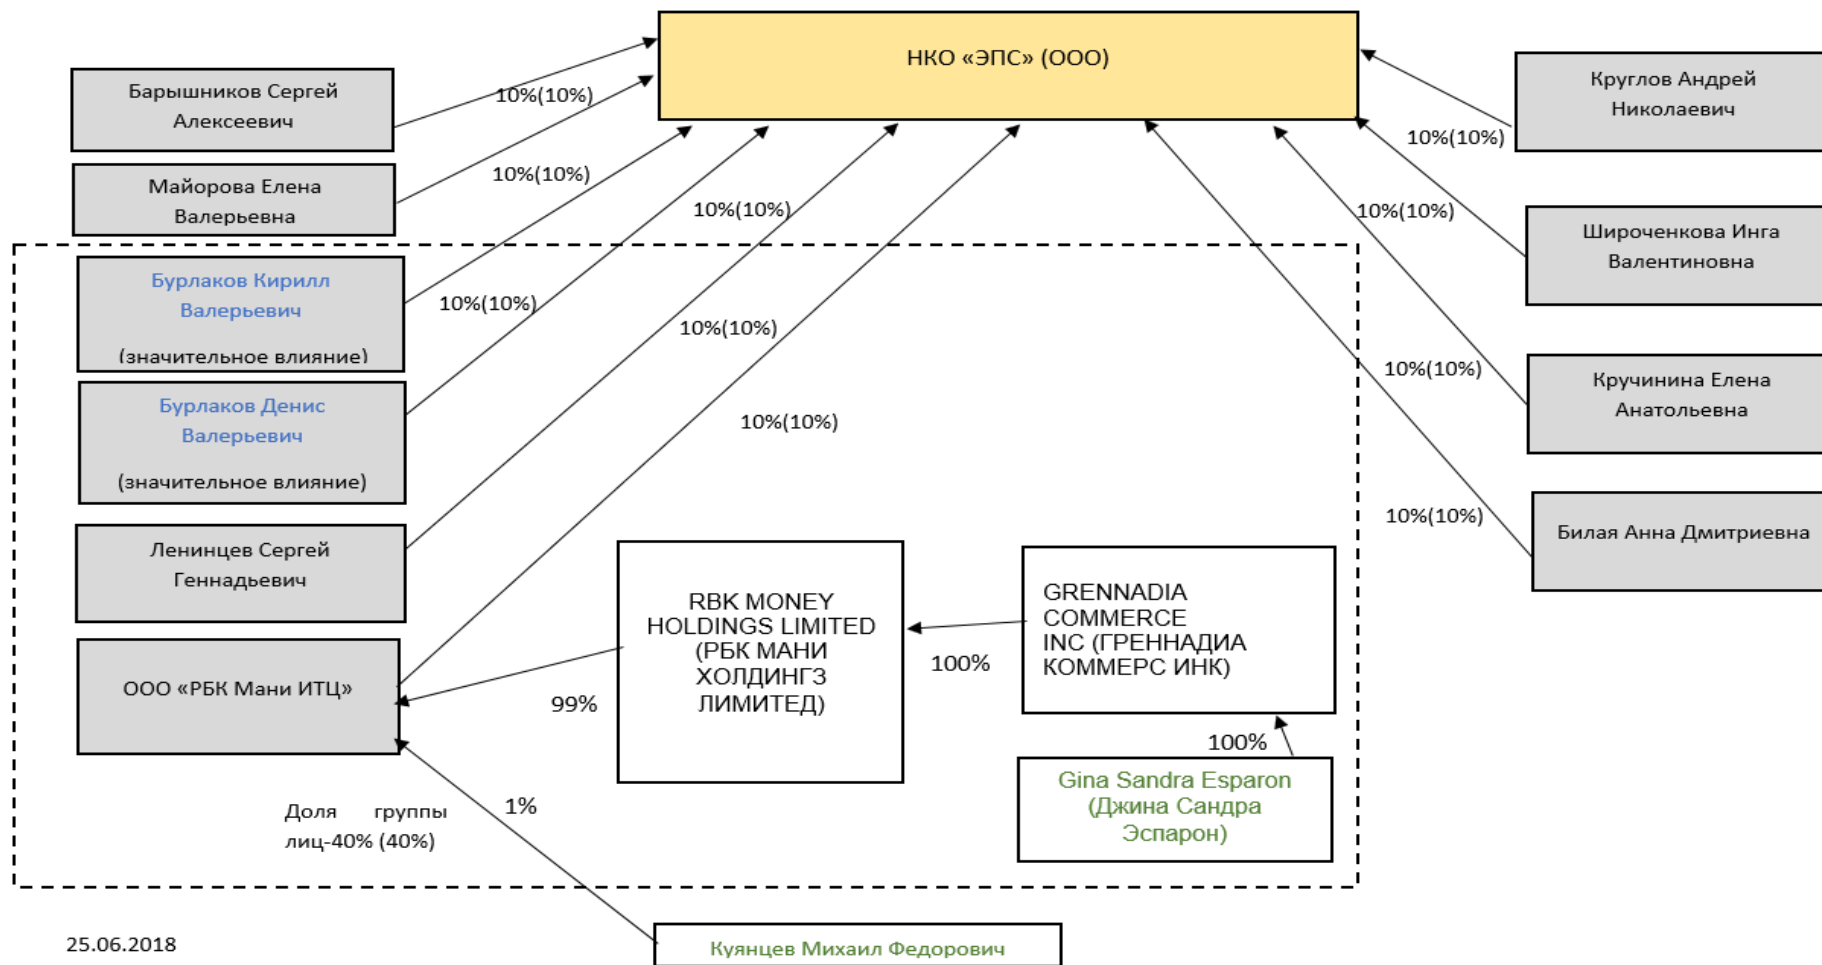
НКО «ЭПС» (ООО)

Барышников Сергей Алексеевич

10%(10%)

Майорова Елена Валерьевна

10%(10%)

Круглов Андрей Николаевич

10%(10%)

Широченкова Инга Валентиновна

10%(10%)

10%(10%)

Бурлаков Кирилл Валерьевич

(значительное влияние)

10%(10%)

10%(10%)

Бурлаков Денис Валерьевич

(значительное влияние)

10%(10%)

Кручинина Елена Анатольевна

10%(10%)

Ленинцев Сергей Геннадьевич

10%(10%)

Билая Анна Дмитриевна

ООО «РБК Мани ИТЦ»

RBK MONEY HOLDINGS LIMITED (РБК МАНИ ХОЛДИНГЗ ЛИМИТЕД)

99%

100%

GRENNADIA COMMERCE INC (ГРЕННАДИА КОММЕРС ИНК)

100%

Gina Sandra Esparon (Джина Сандра Эспарон)

Доля группы лиц-40% (40%)

1%

25.06.2018

Куянцев Михаил Федорович